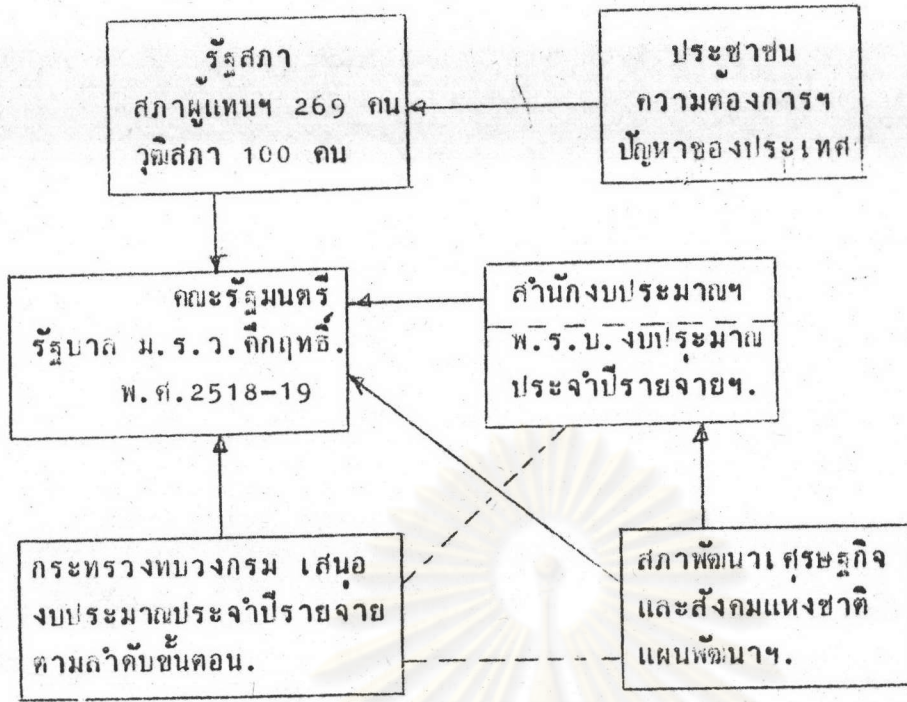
รัฐสภา
สภาผู้แทนฯ 269 คน
วุฒิสภา 100 คน

ประชาชน
ความต้องการฯ
ปัญหาของประเทศ

คณะรัฐมนตรี
รัฐบาล ม.ร.ว.คึกฤทธิ์.
พ.ศ.2518–19

สำนักงบประมาณฯ
พ.ร.บ.งบประมาณ
ประจำปีรายจ่ายฯ.

กระทรวงทบวงกรม เสนอ
งบประมาณประจำปีรายจ่าย
ตามลำดับขั้นตอน.

สภาพัฒนาเศรษฐกิจ
และสังคมแห่งชาติ
แผนพัฒนาฯ.